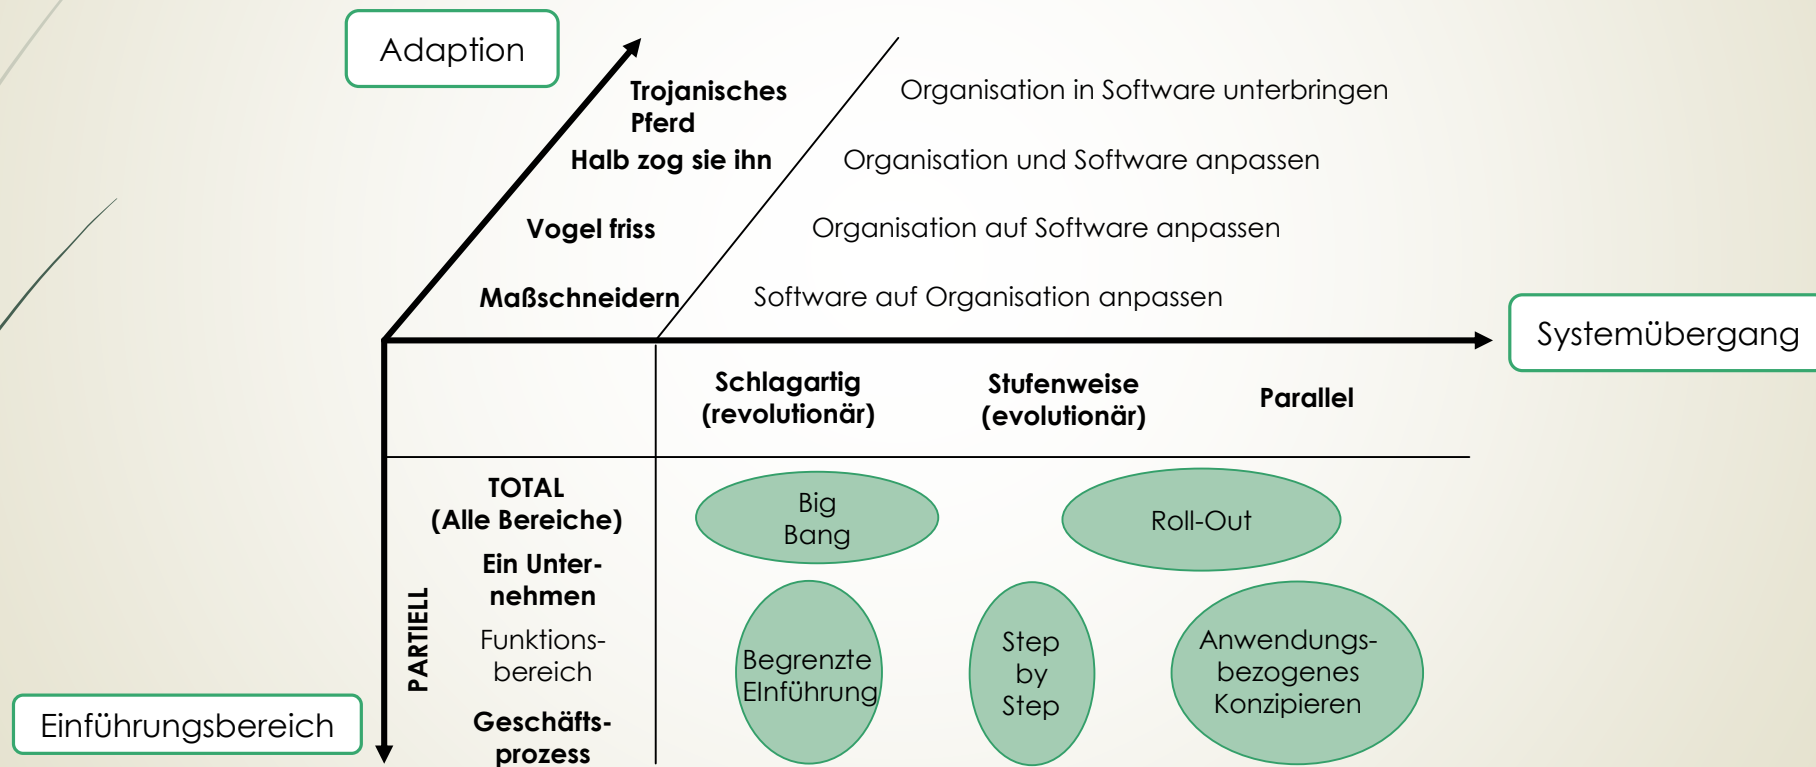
Adaption

Trojanisches Pferd

Halb zog sie ihn

Vogel friss

Maßschneidern

Organisation in Software unterbringen

Organisation und Software anpassen

Organisation auf Software anpassen

Software auf Organisation anpassen

Systemübergang

| | Schlagartig (revolutionär) | Stufenweise (evolutionär) | Parallel |
|---|---|---|---|
| TOTAL (Alle Bereiche) | Big Bang | | Roll-Out |
| PARTIELL Ein Unternehmen Funktionsbereich Geschäftsprozess | Begrenzte EInführung | Step by Step | Anwendungsbezogenes Konzipieren |

Einführungsbereich